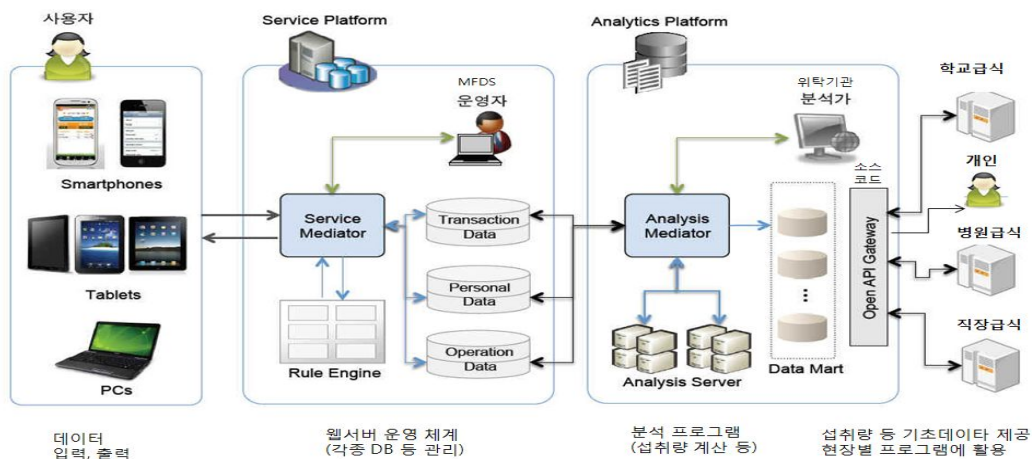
사용자

Smartphones

Tablets

PCs

Service Platform

MFDS
운영자

Service Mediator

Rule Engine

Transaction Data

Personal Data

Operation Data

Analytics Platform

위탁기관
분석가

Analysis Mediator

Analysis Server

Data Mart

소스
코드

Open API Gateway

학교급식

개인

병원급식

직장급식

데이터
입력, 출력

웹서버 운영 체계
(각종 DB 등 관리)

분석 프로그램
(섭취량 계산 등)

섭취량 등 기초데이타 제공
현장별 프로그램에 활용